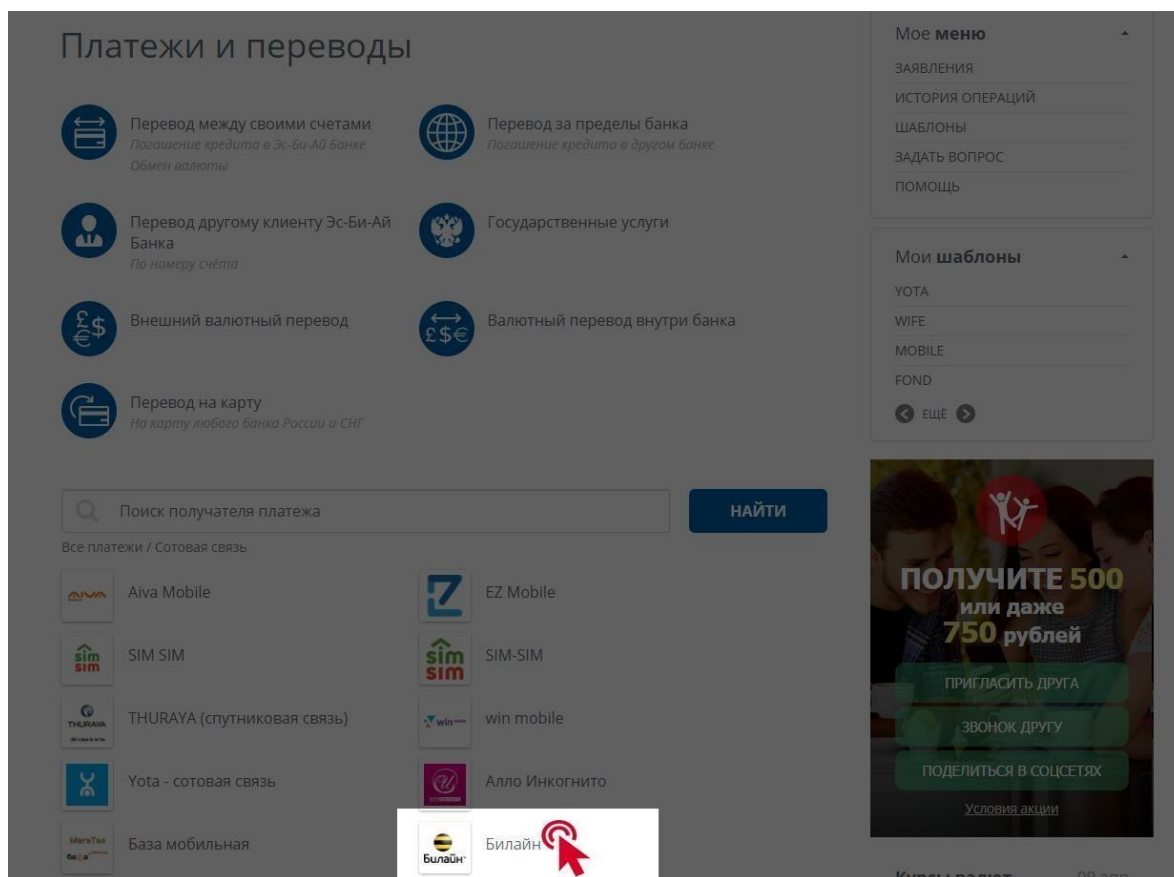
Платежи и переводы

Перевод между своими счетами
Погашение кредита в Эс-Би-Ай Банке
Обмен валюты

Перевод за пределы банка
Погашение кредита в другом банке

Перевод другому клиенту Эс-Би-Ай Банка
По номеру счёта

Государственные услуги

Внешний валютный перевод

Валютный перевод внутри банка

Перевод на карту
На карту любого банка России и СНГ

Поиск получателя платежа

НАЙТИ

Все платежи / Сотовая связь

Aiva Mobile

EZ Mobile

SIM SIM

SIM-SIM

THURAYA (спутниковая связь)

win mobile

Yota - сотовая связь

Алло Инкогнито

База мобильная

Билайн

Мое меню
ЗАЯВЛЕНИЯ
ИСТОРИЯ ОПЕРАЦИЙ
ШАБЛОНЫ
ЗАДАТЬ ВОПРОС
ПОМОЩЬ

Мои шаблоны
YOTA
WIFE
MOBILE
FOND
ЕЩЁ

ПОЛУЧИТЕ 500
или даже
750 рублей
ПРИГЛАСИТЬ ДРУГА
ЗВОНОК ДРУГУ
ПОДЕЛИТЬСЯ В СОЦСЕТЯХ
Условия акции

Курсы валют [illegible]